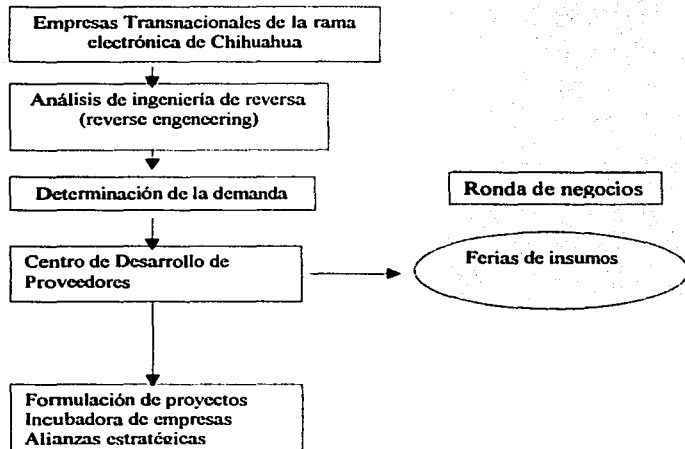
Empresas Transnacionales de la rama electrónica de Chihuahua

Análisis de ingeniería de reversa (reverse engeneering)

Determinación de la demanda

Ronda de negocios

Centro de Desarrollo de Proveedores

Ferias de insumos

Formulación de proyectos
Incubadora de empresas
Alianzas estratégicas